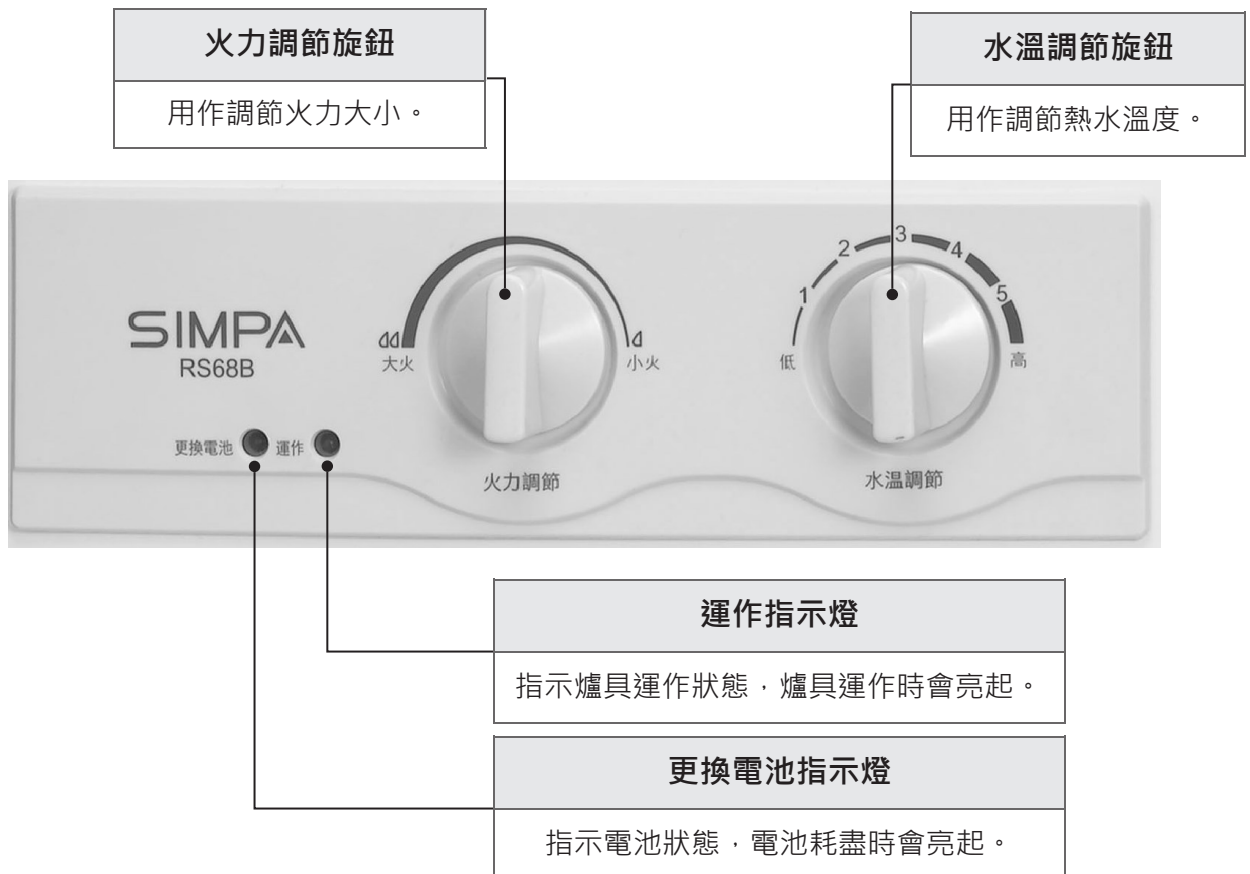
火力調節旋鈕

用作調節火力大小。

水溫調節旋鈕

用作調節熱水溫度。

SIMPA
RS68B

大火 小火

火力調節

1 2 3 4 5

低 高

水溫調節

更換電池 運作

運作指示燈

指示爐具運作狀態，爐具運作時會亮起。

更換電池指示燈

指示電池狀態，電池耗盡時會亮起。